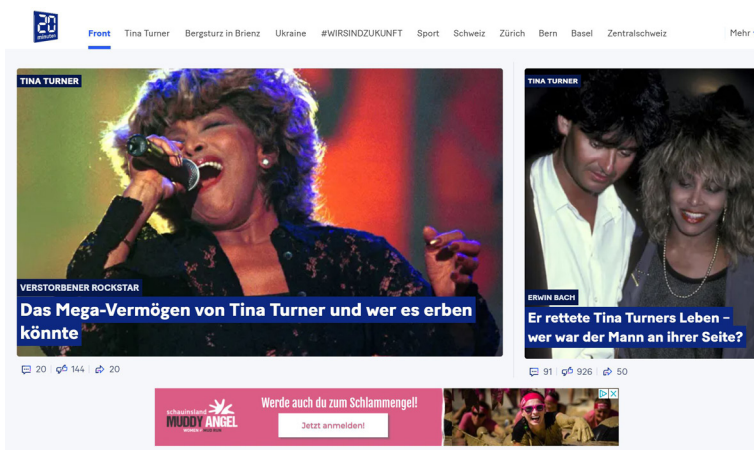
20 minuten

Front Tina Turner Bergsturz in Brienz Ukraine #WIRSINDZUKUNFT Sport Schweiz Zürich Bern Basel Zentralschweiz Mehr

TINA TURNER

VERSTORBENER ROCKSTAR

Das Mega-Vermögen von Tina Turner und wer es erben könnte

20 144 20

TINA TURNER

ERWIN BACH

Er rettete Tina Turners Leben – wer war der Mann an ihrer Seite?

91 926 50

schauinsland MUDDY ANGEL

Werde auch du zum Schlammengel!

Jetzt anmelden!